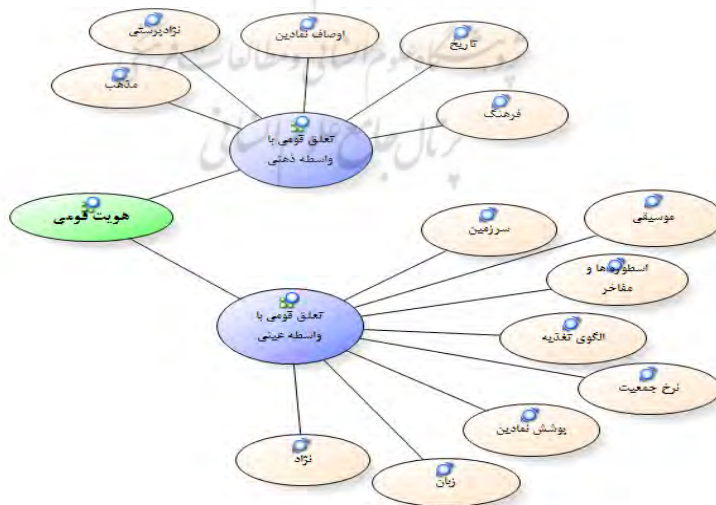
نژادپرستی

اوصاف نمادین

تاریخ

مذهب

فرهنگ

تعلق قومی با واسطه ذهنی

هویت قومی

موسیقی

سرزمین

اسطوره‌ها و مفاخر

تعلق قومی با واسطه عینی

الگوی تغذیه

نرخ جمعیت

پوشش نمادین

نژاد

زبان

پژوهشگاه علوم انسانی و مطالعات فرهنگی
پرتال جامع علوم انسانی